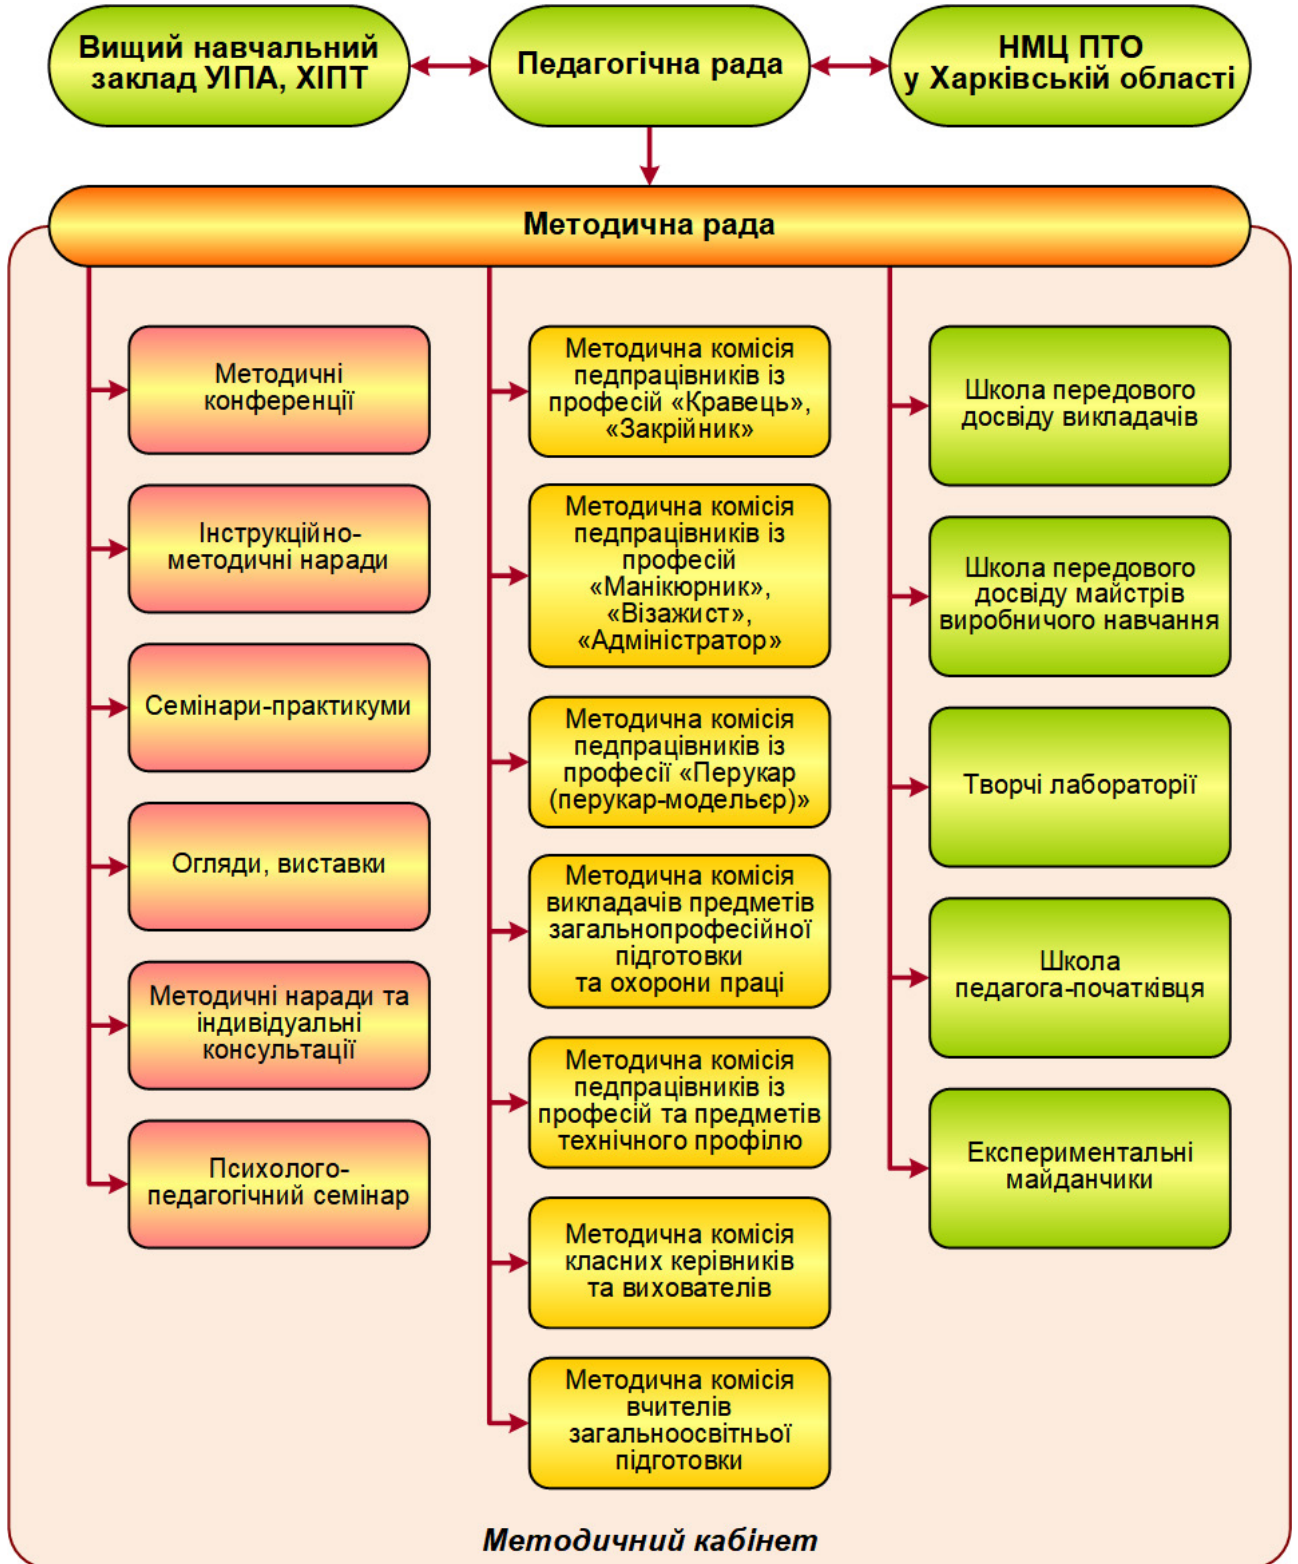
Вищий навчальний заклад УІПА, ХІПТ

Педагогічна рада

НМЦ ПТО у Харківській області

Методична рада

Методичні конференції

Інструкційно-методичні наради

Семінари-практикуми

Огляди, виставки

Методичні наради та індивідуальні консультації

Психолого-педагогічний семінар

Методична комісія педпрацівників із професій «Кравець», «Закрійник»

Методична комісія педпрацівників із професій «Манікюрник», «Візажист», «Адміністратор»

Методична комісія педпрацівників із професії «Перукар (перукар-модельєр)»

Методична комісія викладачів предметів загальнопрофесійної підготовки та охорони праці

Методична комісія педпрацівників із професій та предметів технічного профілю

Методична комісія класних керівників та вихователів

Методична комісія вчителів загальноосвітньої підготовки

Школа передового досвіду викладачів

Школа передового досвіду майстрів виробничого навчання

Творчі лабораторії

Школа педагога-початківця

Експериментальні майданчики

Методичний кабінет